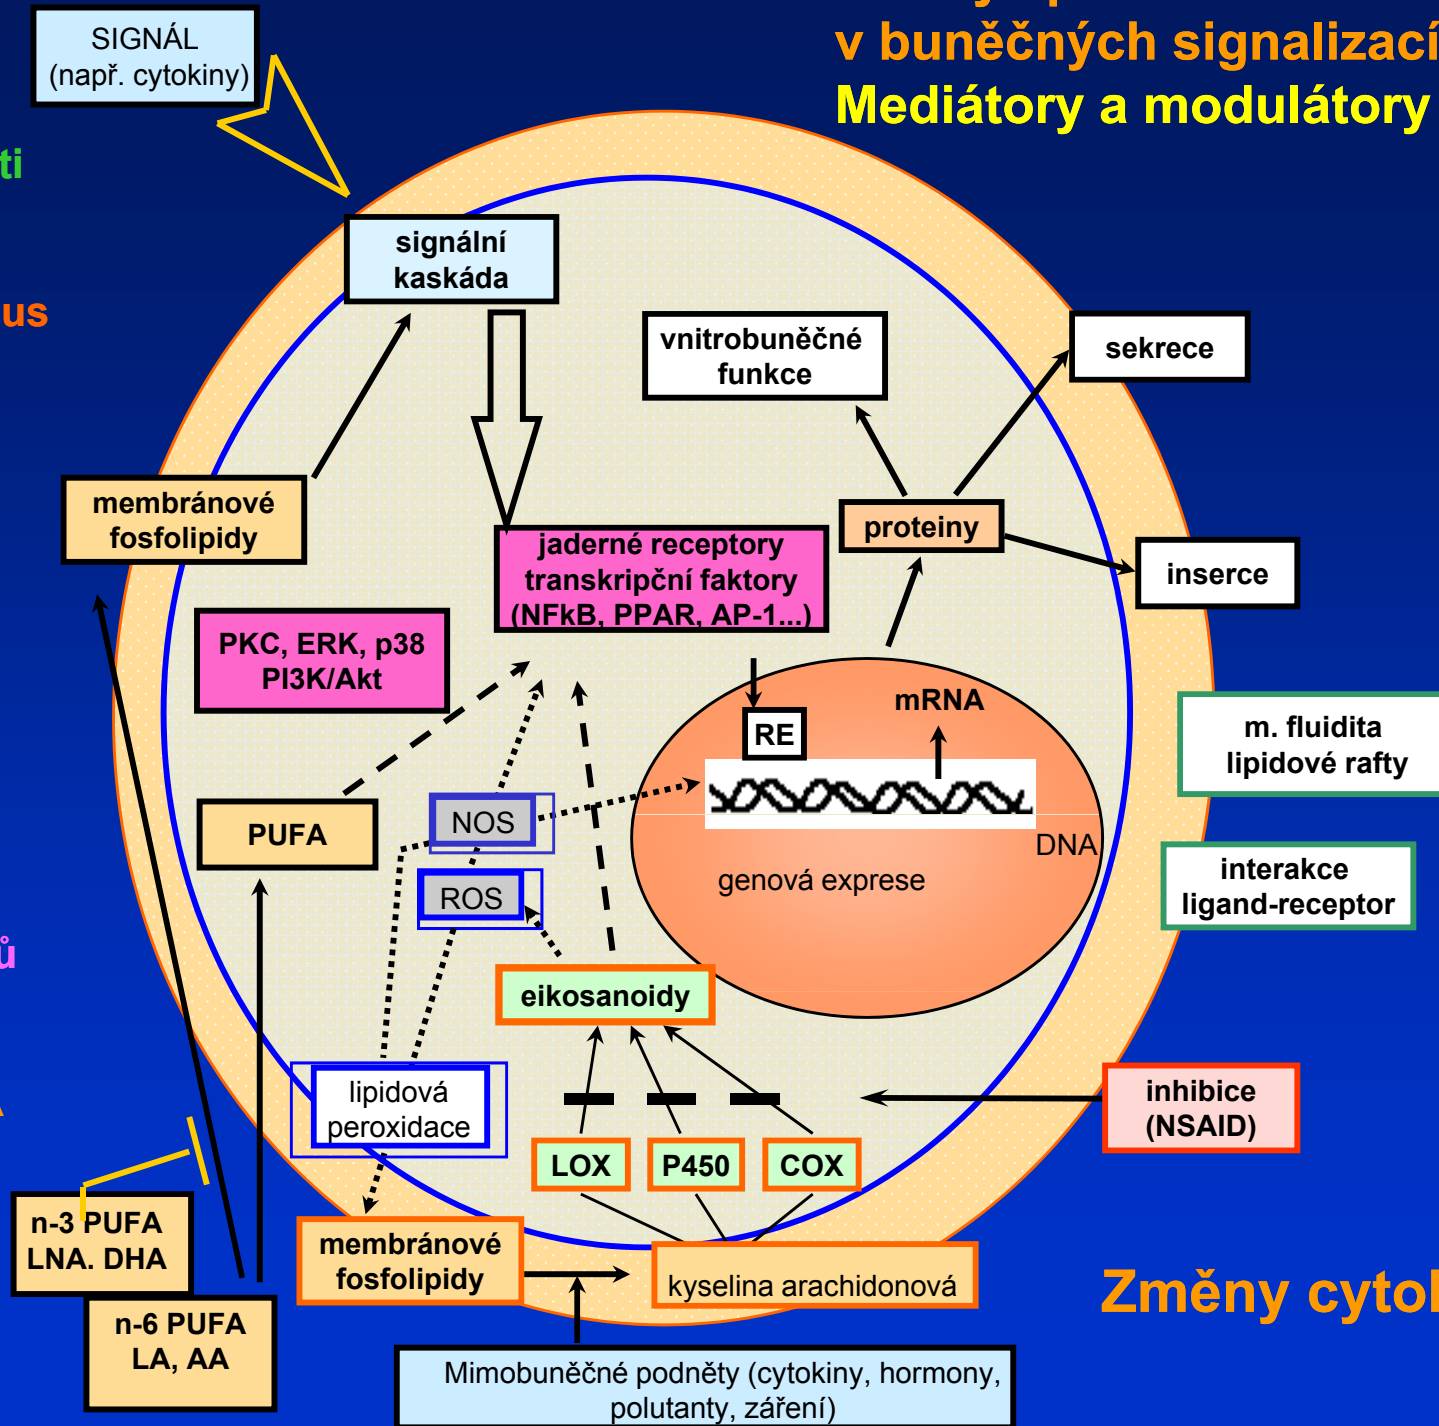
SIGNÁL (např. cytokiny)

v buněčných signalizací
Mediátory a modulátory

ti

us

ů

signální kaskáda

vnitrobuněčné funkce

sekrece

membránové fosfolipidy

proteiny

jaderné receptory transkripční faktory (NFkB, PPAR, AP-1...)

inserce

PKC, ERK, p38 PI3K/Akt

mRNA

RE

m. fluidita lipidové rafty

PUFA

NOS

DNA

ROS

genová exprese

interakce ligand-receptor

eikosanoidy

lipidová peroxidace

inhibice (NSAID)

LOX

P450

COX

n-3 PUFA LNA. DHA

membránové fosfolipidy

kyselina arachidonová

Změny cytol

n-6 PUFA LA, AA

Mimobuněčné podněty (cytokiny, hormony, polutanty, záření)